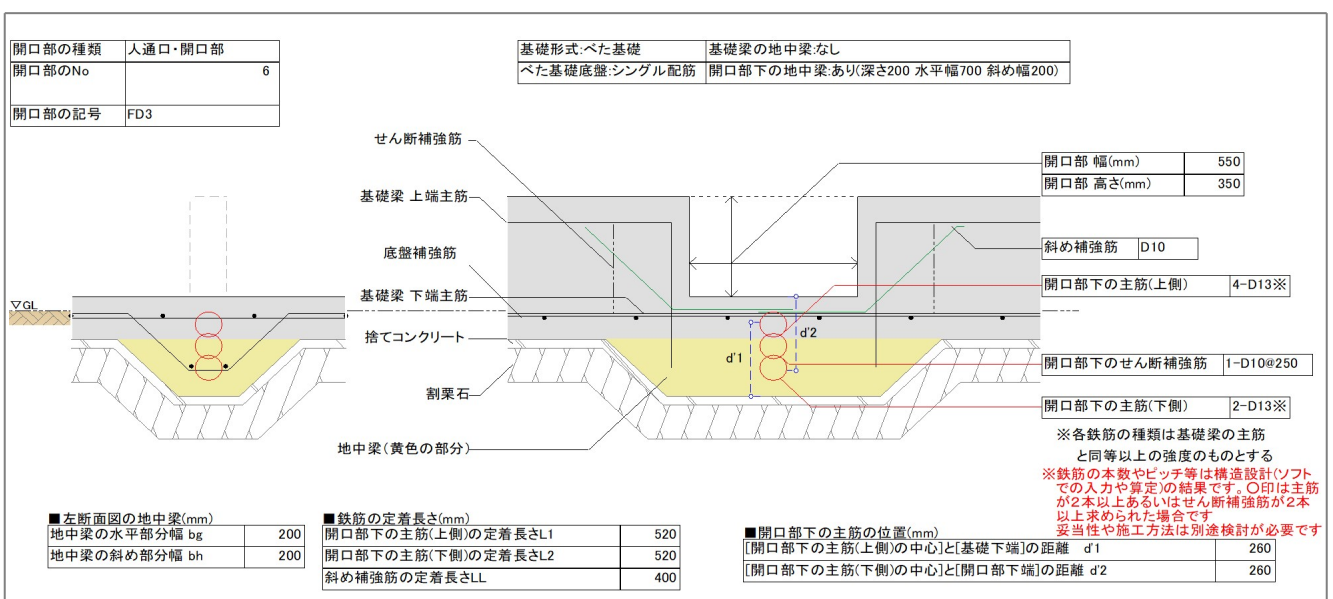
| 開口部の種類 | 人通口・開口部 |
|---|---|
| 開口部のNo | 6 |
| 開口部の記号 | FD3 |

| 基礎形式:べた基礎 | 基礎梁の地中梁:なし |
|---|---|
| べた基礎底盤:シングル配筋 | 開口部下の地中梁:あり(深さ200 水平幅700 斜め幅200) |

せん断補強筋

基礎梁 上端主筋

底盤補強筋

基礎梁 下端主筋

捨てコンクリート

割栗石

地中梁(黄色の部分)

▽GL

d'1

d'2

| 開口部 幅(mm) | 550 |
|---|---|
| 開口部 高さ(mm) | 350 |

| 斜め補強筋 | D10 |
|---|---|

| 開口部下の主筋(上側) | 4-D13※ |
|---|---|

| 開口部下のせん断補強筋 | 1-D10@250 |
|---|---|

| 開口部下の主筋(下側) | 2-D13※ |
|---|---|

※各鉄筋の種類は基礎梁の主筋と同等以上の強度のものとする

※鉄筋の本数やピッチ等は構造設計(ソフトでの入力や算定)の結果です。〇印は主筋が2本以上あるいはせん断補強筋が2本以上求められた場合です
妥当性や施工方法は別途検討が必要です

■左断面図の地中梁(mm)

| 地中梁の水平部分幅 bg | 200 |
|---|---|
| 地中梁の斜め部分幅 bh | 200 |

■鉄筋の定着長さ(mm)

| 開口部下の主筋(上側)の定着長さL1 | 520 |
|---|---|
| 開口部下の主筋(下側)の定着長さL2 | 520 |
| 斜め補強筋の定着長さLL | 400 |

■開口部下の主筋の位置(mm)

| [開口部下の主筋(上側)の中心]と[基礎下端]の距離 d'1 | 260 |
|---|---|
| [開口部下の主筋(下側)の中心]と[開口部下端]の距離 d'2 | 260 |